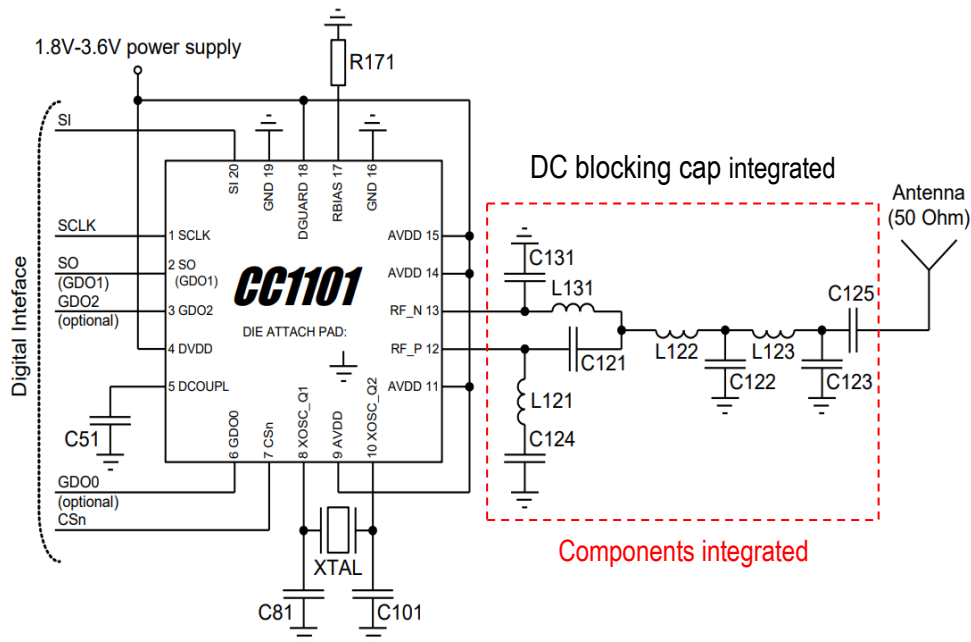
1.8V-3.6V power supply

R171

SI

SI 20

GND 19

DGUARD 18

RBIAS 17

GND 16

DC blocking cap integrated

Antenna (50 Ohm)

SCLK

1 SCLK

SO (GDO1)

2 SO (GDO1)

GDO2 (optional)

3 GDO2

4 DVDD

5 DCOUPL

CC1101

DIE ATTACH PAD:

AVDD 15

AVDD 14

RF_N 13

RF_P 12

AVDD 11

Digital Inteface

C131

L131

C125

L122

L123

C121

C122

C123

L121

C124

C51

6 GDO0

7 CSn

8 XOSC_Q1

9 AVDD

10 XOSC_Q2

GDO0 (optional)

CSn

XTAL

C81

C101

Components integrated